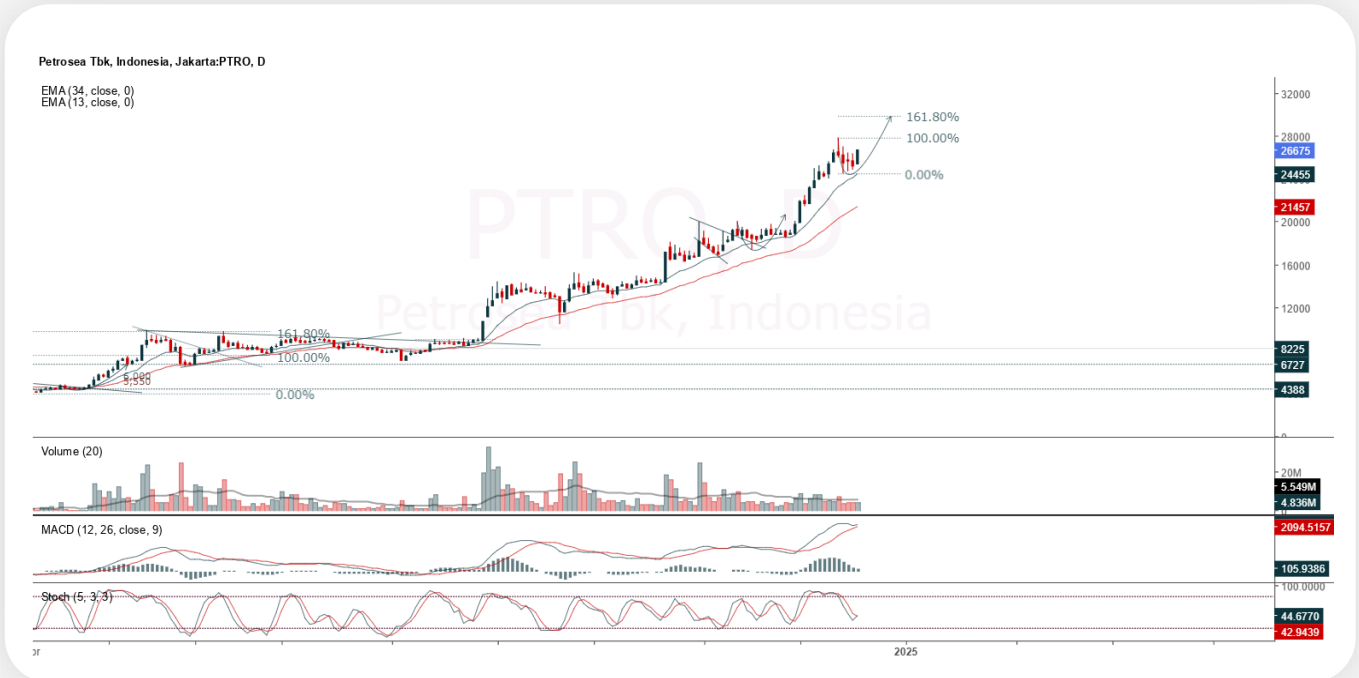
Petrosea Tbk, Indonesia, Jakarta:PTRO, D
EMA (34, close, 0)
EMA (13, close, 0)

PTRO, D
Petrosea Tbk, Indonesia

161.80%
100.00%
0.00%

161.80%
100.00%
0.00%

5,980
5,550

32000
28000
26675
24455
21457
20000
16000
12000
8225
6727
4388
0

Volume (20)
20M
5.549M
4.836M
0

MACD (12, 26, close, 9)
2094.5157
105.9386

Stoch (5, 3, 3)
100.0000
44.6770
42.9439

pr
2025